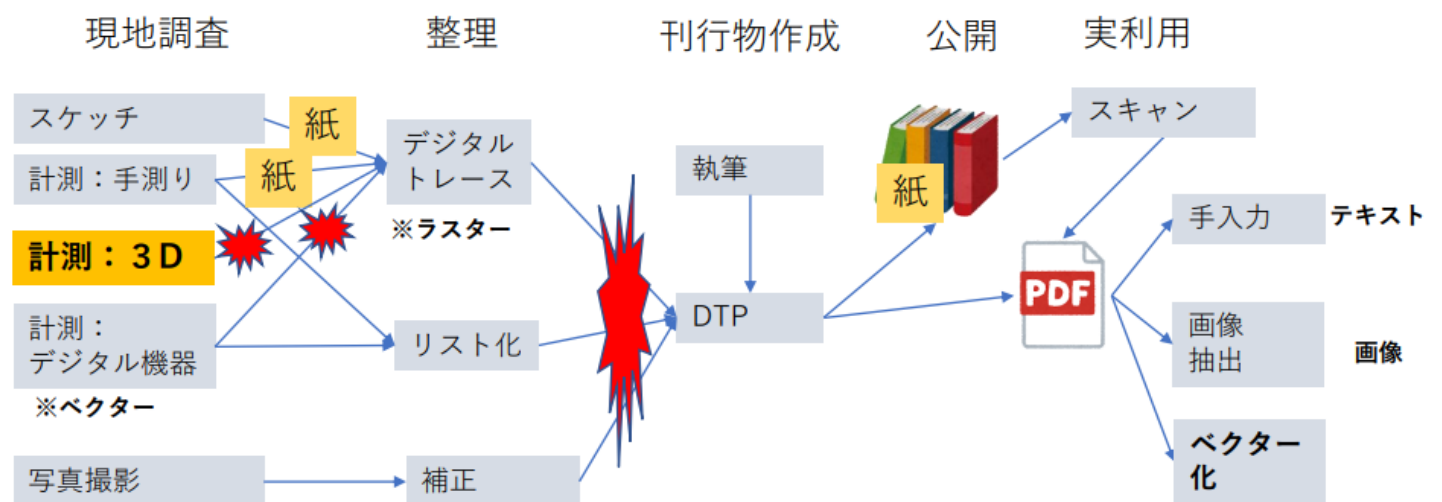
現地調査　整理　刊行物作成　公開　実利用

スケッチ
紙
計測：手測り
紙
計測：３D
計測：
デジタル機器
※ベクター
写真撮影

デジタル
トレース
※ラスター
リスト化
補正

執筆
DTP

紙

スキャン
PDF
手入力　テキスト
画像
抽出　画像
ベクター
化